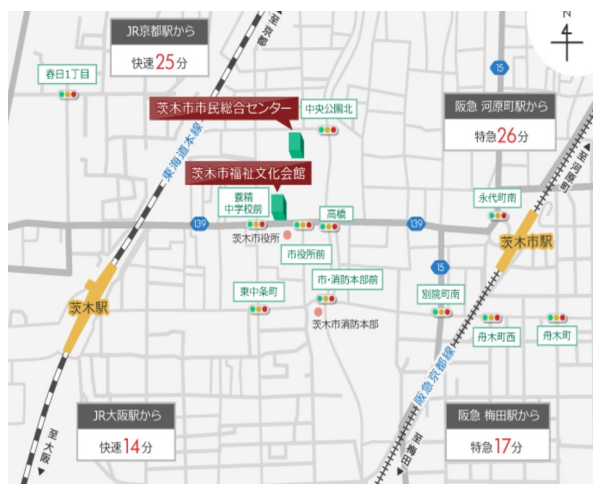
JR京都駅から
快速25分

N

至京都

春日1丁目

15

茨木市市民総合センター

中央公園北

阪急 河原町駅から
特急26分

東海道本線

茨木市福祉文化会館

至河原町

永代町南

養精中学校前

高橋

139

139

茨木市駅

茨木市役所

市役所前

15

市・消防本部前

東中条町

別院町南

茨木駅

茨木市消防本部

舟木町西

舟木町

阪急京都線

JR大阪駅から
快速14分

阪急 梅田駅から
特急17分

至大阪

至梅田